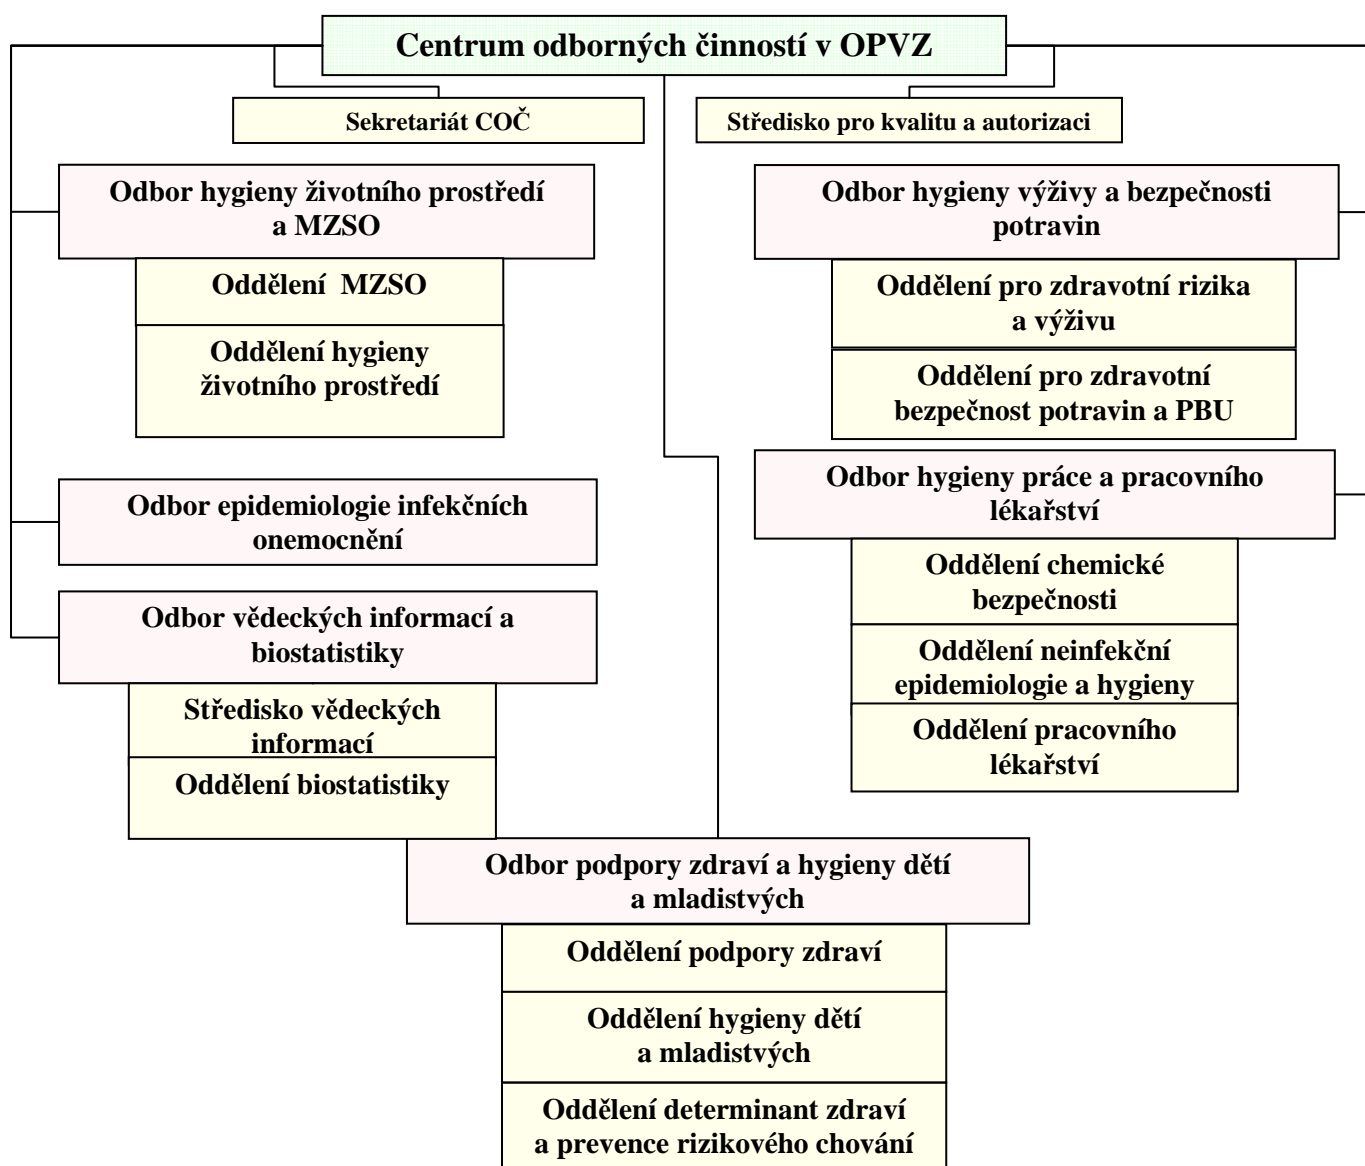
Centrum odborných činností v OPVZ

Sekretariát COČ

Středisko pro kvalitu a autorizaci

Odbor hygieny životního prostředí a MZSO

Oddělení MZSO

Oddělení hygieny životního prostředí

Odbor epidemiologie infekčních onemocnění

Odbor vědeckých informací a biostatistiky

Středisko vědeckých informací

Oddělení biostatistiky

Odbor hygieny výživy a bezpečnosti potravin

Oddělení pro zdravotní rizika a výživu

Oddělení pro zdravotní bezpečnost potravin a PBU

Odbor hygieny práce a pracovního lékařství

Oddělení chemické bezpečnosti

Oddělení neinfekční epidemiologie a hygieny

Oddělení pracovního lékařství

Odbor podpory zdraví a hygieny dětí a mladistvých

Oddělení podpory zdraví

Oddělení hygieny dětí a mladistvých

Oddělení determinant zdraví a prevence rizikového chování